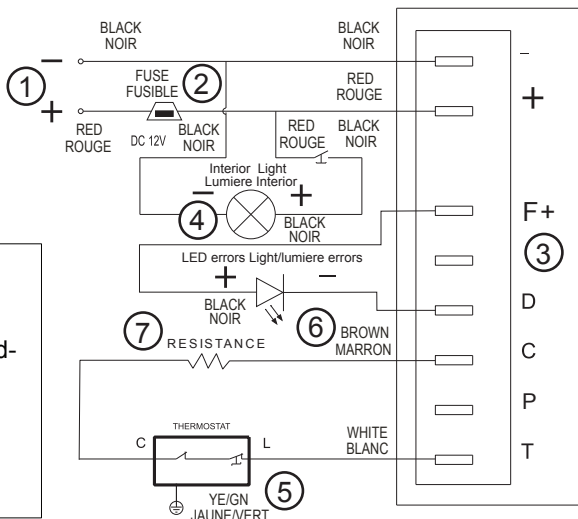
BLACK
NOIR

BLACK
NOIR

① −
+

FUSE
FUSIBLE ②

DC 12V

RED
ROUGE

BLACK
NOIR

RED
ROUGE

RED
ROUGE

BLACK
NOIR

Interior Light
Lumiere Interior

− ④ +

BLACK
NOIR

LED errors Light/lumiere errors

+ −

BLACK
NOIR

⑥ BROWN
MARRON

⑦ RESISTANCE

THERMOSTAT

C L

WHITE
BLANC

YE/GN
JAUNE/VERT ⑤

−
+
F+
③
D
C
P
T

d-